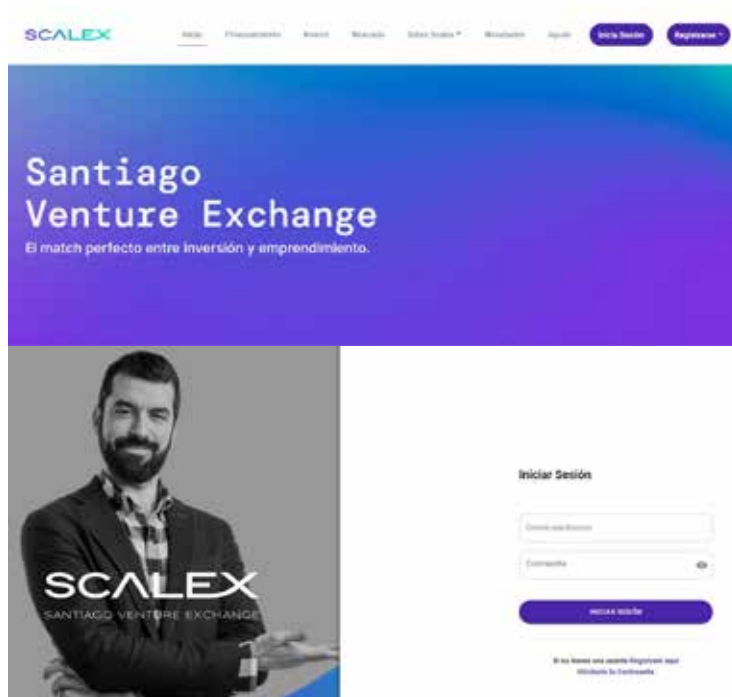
SCALEX

Inicio Financiamiento Invertir Buscado Sobre Scalex Novedades Ayuda Inicia Sesión Registrarse

Santiago Venture Exchange

El match perfecto entre inversión y emprendimiento.

SCALEX

SANTIAGO VENTURE EXCHANGE

Iniciar Sesión

Correo electrónico

Contraseña

INICIAR SESIÓN

Si no tienes una cuenta Regístrate aquí

Olvidaste tu Contraseña